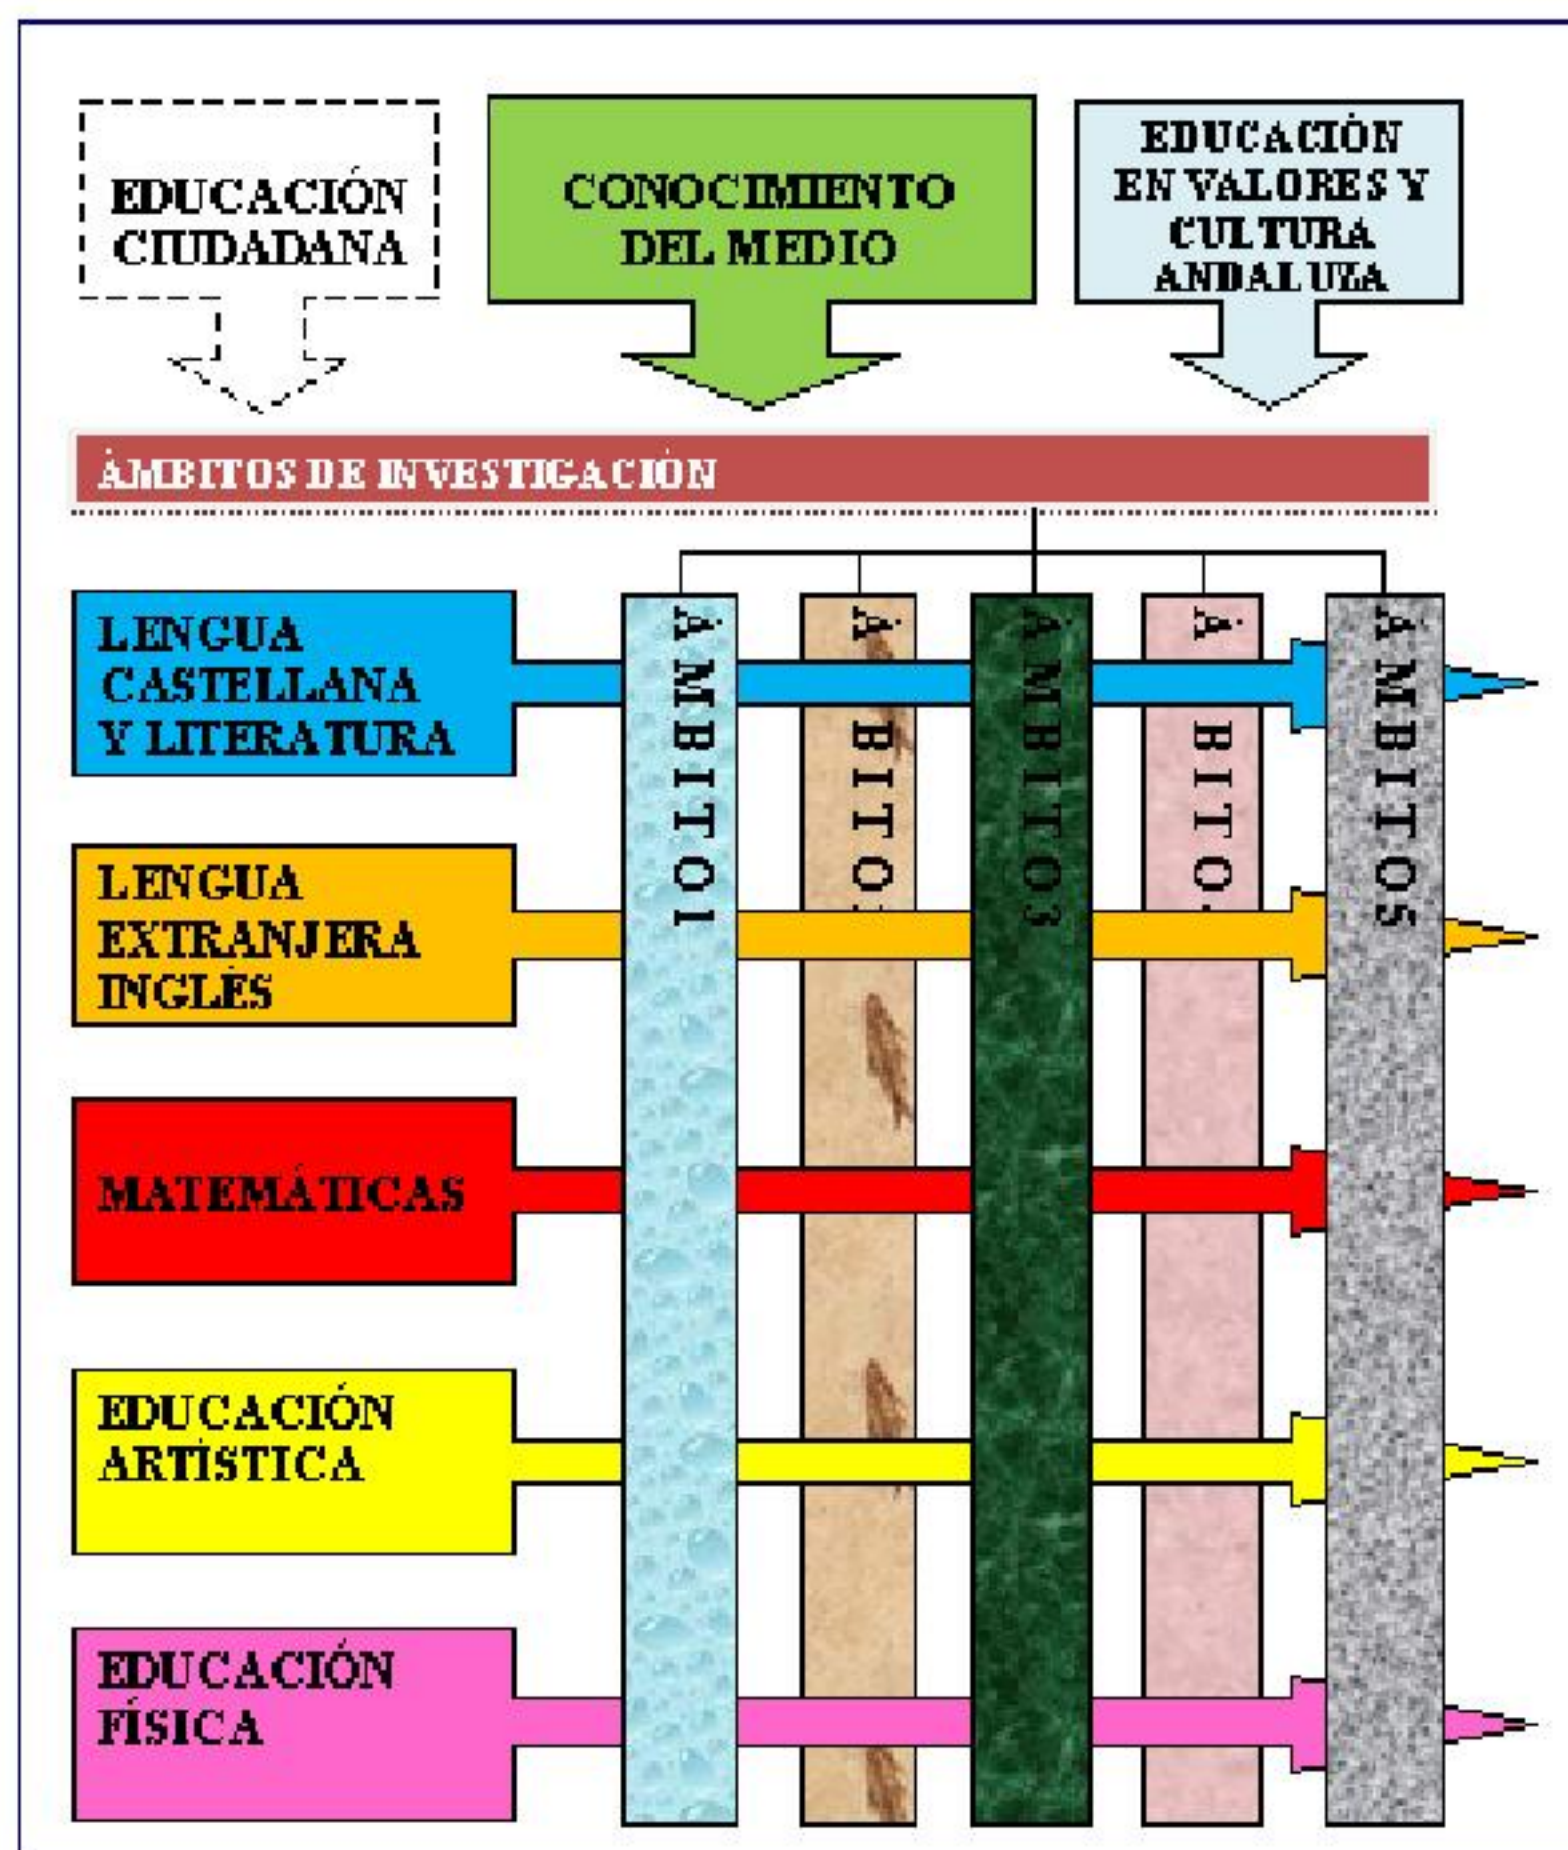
EDUCACIÓN CIUDADANA

CONOCIMIENTO DEL MEDIO

EDUCACIÓN EN VALORES Y CULTURA ANDALUZA

ÁMBITOS DE INVESTIGACIÓN

LENGUA CASTELLANA Y LITERATURA

LENGUA EXTRANJERA INGLÉS

MATEMÁTICAS

EDUCACIÓN ARTÍSTICA

EDUCACIÓN FÍSICA

ÁMBITO 1

Á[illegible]BITO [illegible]

ÁMBITO 3

Á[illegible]BITO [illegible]

ÁMBITO 5